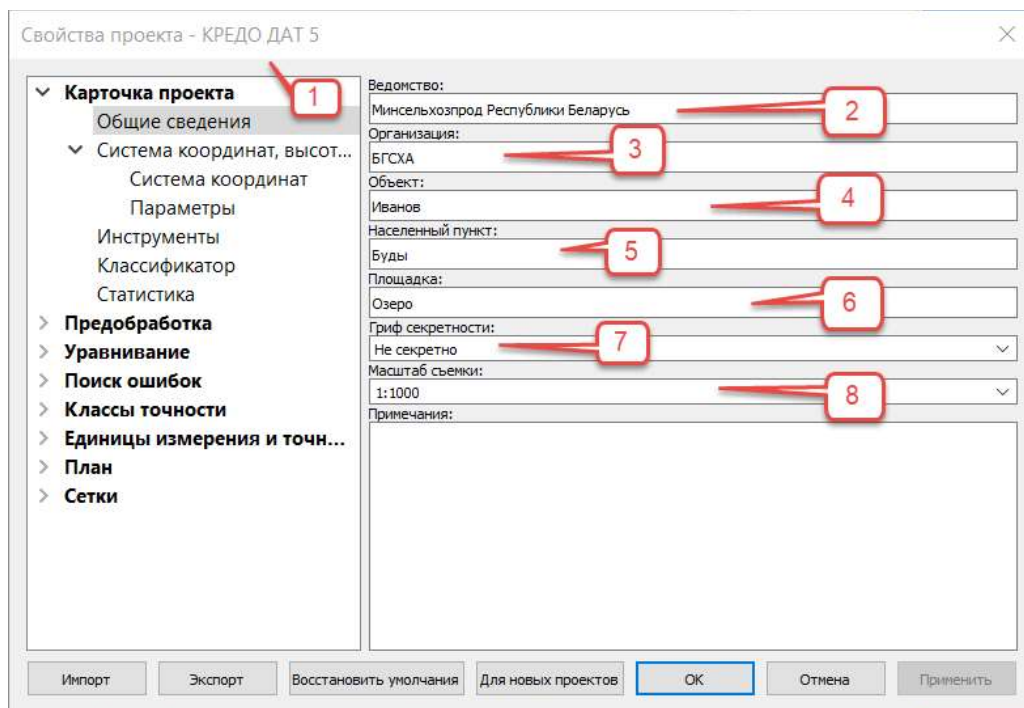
Свойства проекта - КРЕДО ДАТ 5

Карточка проекта
Общие сведения
Система координат, высот...
Система координат
Параметры
Инструменты
Классификатор
Статистика
Предобработка
Уравнивание
Поиск ошибок
Классы точности
Единицы измерения и точн...
План
Сетки

1

Ведомство:
Минсельхозпрод Республики Беларусь
2
Организация:
БГСХА
3
Объект:
Иванов
4
Населенный пункт:
Буды
5
Площадка:
Озеро
6
Гриф секретности:
Не секретно
7
Масштаб съемки:
1:1000
8
Примечания:

Импорт
Экспорт
Восстановить умолчания
Для новых проектов
OK
Отмена
Применить